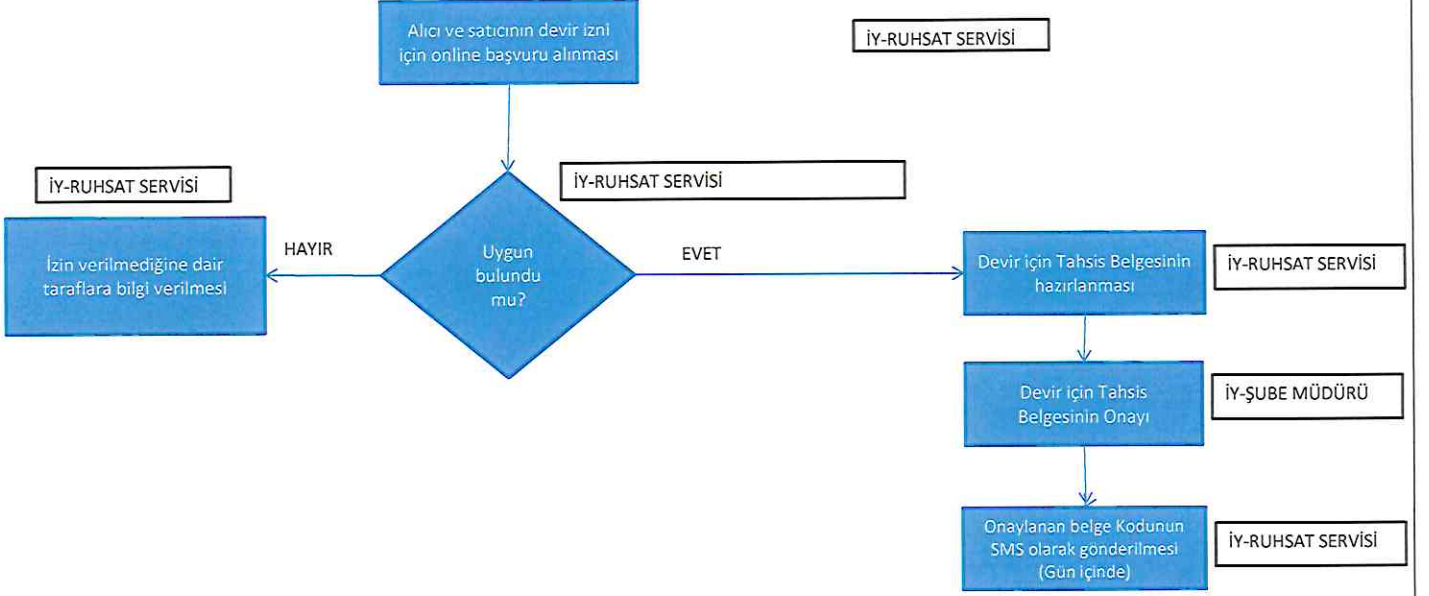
Alıcı ve satıcının devir izni için online başvuru alınması

İY-RUHSAT SERVİSİ

İY-RUHSAT SERVİSİ

İY-RUHSAT SERVİSİ

İzin verilmediğine dair taraflara bilgi verilmesi

HAYIR

Uygun bulundu mu?

EVET

Devir için Tahsis Belgesinin hazırlanması

İY-RUHSAT SERVİSİ

Devir için Tahsis Belgesinin Onayı

İY-ŞUBE MÜDÜRÜ

Onaylanan belge Kodunun SMS olarak gönderilmesi (Gün içinde)

İY-RUHSAT SERVİSİ